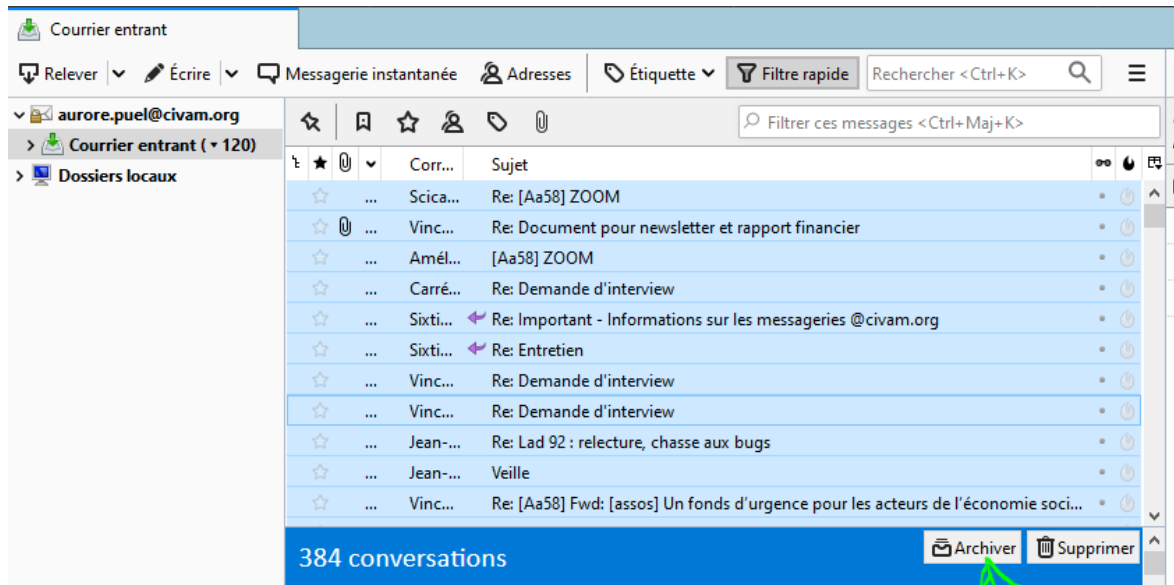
Courrier entrant

Relever | Écrire | Messagerie instantanée | Adresses | Étiquette | Filtre rapide | Rechercher <Ctrl+K>

aurore.puel@civam.org
Courrier entrant (• 120)
Dossiers locaux

Filtrer ces messages <Ctrl+Maj+K>

| Corr... | Sujet |
|---|---|
| ... Scica... | Re: [Aa58] ZOOM |
| ... Vinc... | Re: Document pour newsletter et rapport financier |
| ... Amél... | [Aa58] ZOOM |
| ... Carré... | Re: Demande d'interview |
| ... Sixti... | Re: Important - Informations sur les messageries @civam.org |
| ... Sixti... | Re: Entretien |
| ... Vinc... | Re: Demande d'interview |
| ... Vinc... | Re: Demande d'interview |
| ... Jean-... | Re: Lad 92 : relecture, chasse aux bugs |
| ... Jean-... | Veille |
| ... Vinc... | Re: [Aa58] Fwd: [assos] Un fonds d'urgence pour les acteurs de l'économie soci... |

384 conversations
Archiver
Supprimer